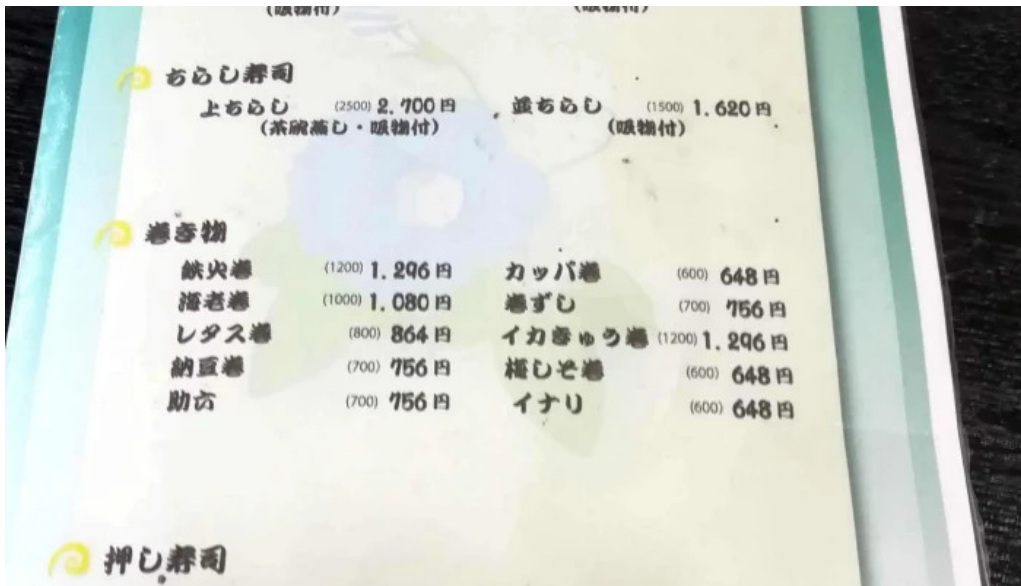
(吸物付)　(吸物付)

ちらし寿司
上ちらし (2500) 2,700円　並ちらし (1500) 1,620円
(茶碗蒸し・吸物付)　(吸物付)

巻き物
鉄火巻 (1200) 1,296円　カッパ巻 (600) 648円
海老巻 (1000) 1,080円　巻ずし (700) 756円
レタス巻 (800) 864円　イカきゅう巻 (1200) 1,296円
納豆巻 (700) 756円　梅しそ巻 (600) 648円
助六 (700) 756円　イナリ (600) 648円

押し寿司